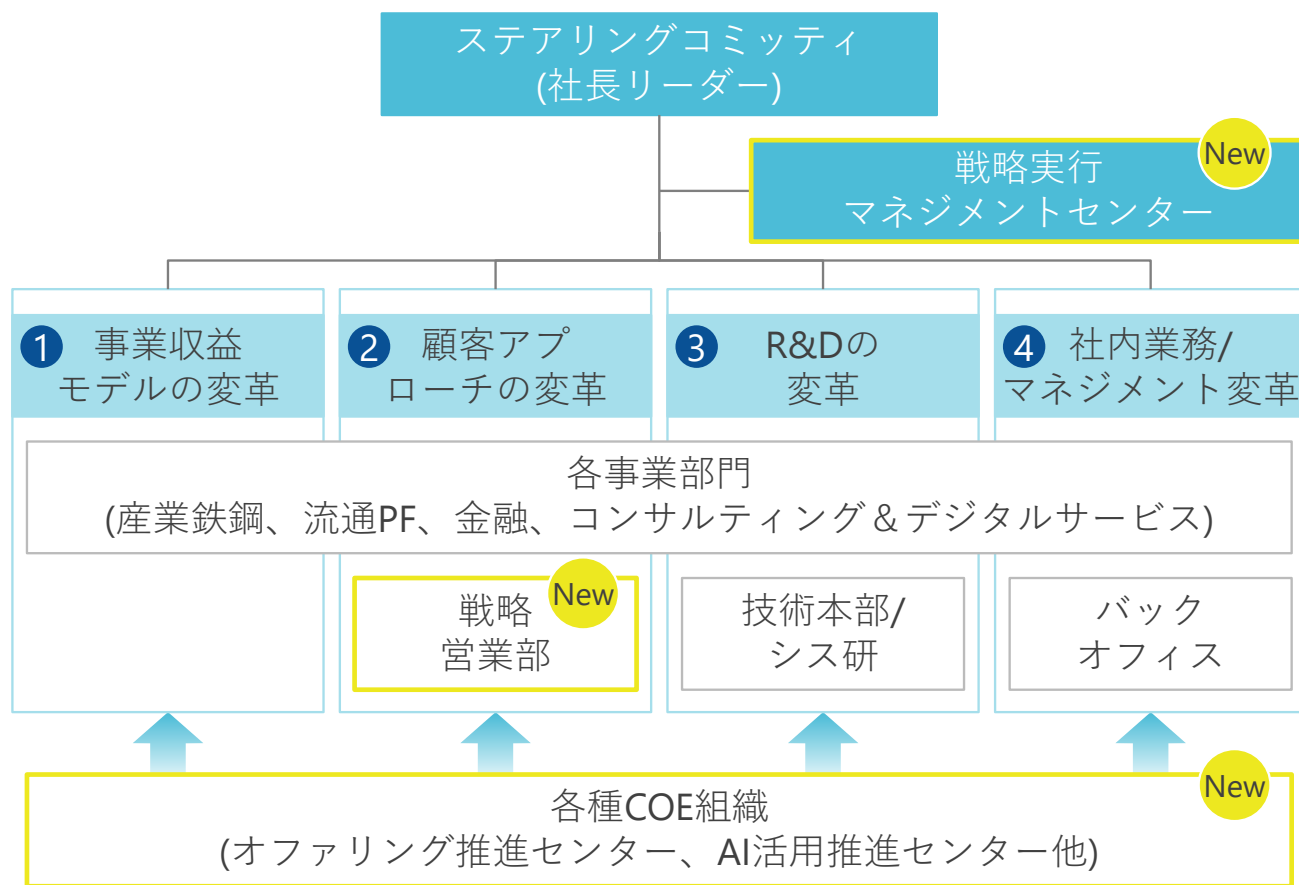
ステアリングコミッティ
(社長リーダー)

戦略実行
マネジメントセンター
New

1 事業収益
モデルの変革

2 顧客アプ
ローチの変革

3 R&Dの
変革

4 社内業務/
マネジメント変革

各事業部門
(産業鉄鋼、流通PF、金融、コンサルティング＆デジタルサービス)

戦略
営業部
New

技術本部/
シス研

バック
オフィス

各種COE組織
(オファリング推進センター、AI活用推進センター他)
New